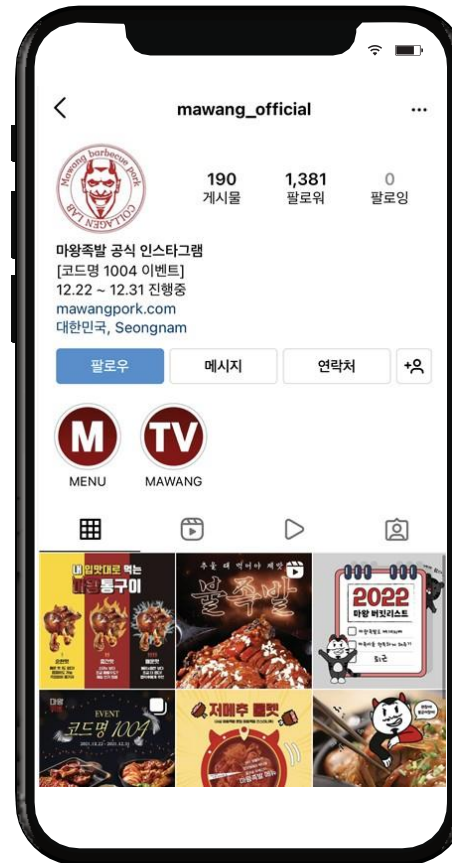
mawang_official

Mawang barbecue pork
COLLAGEN LAB

190
게시물

1,381
팔로워

0
팔로잉

마왕족발 공식 인스타그램
[코드명 1004 이벤트]
12.22 ~ 12.31 진행중
mawangpork.com
대한민국, Seongnam

팔로우
메시지
연락처

M
MENU

TV
MAWANG

내 입맛대로 먹는 마왕통구이

불족발

2022
마왕 버킷리스트

EVENT
코드명 1004

저메추 룰렛